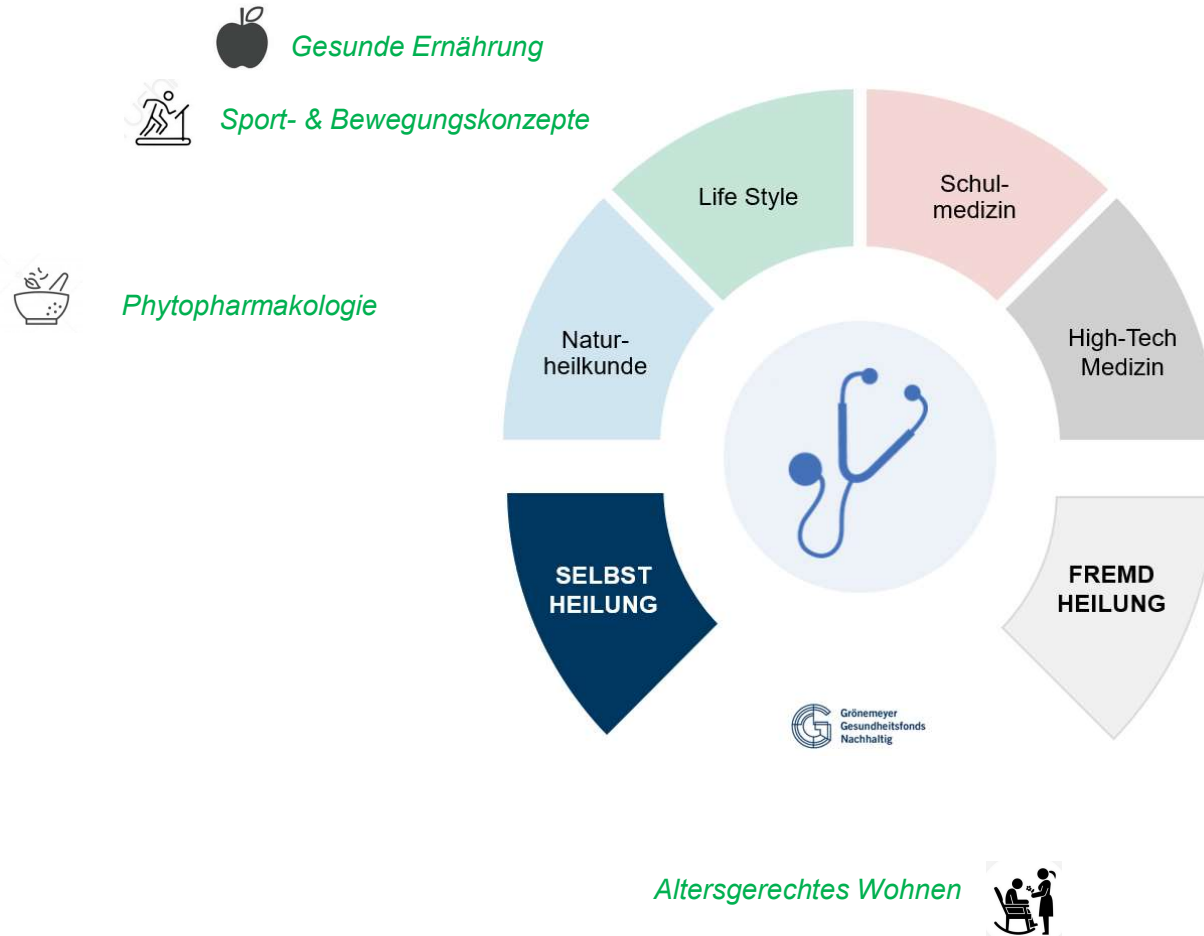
Gesunde Ernährung

Sport- & Bewegungskonzepte

Phytopharmakologie

Life Style

Schulmedizin

Naturheilkunde

High-Tech Medizin

SELBST HEILUNG

FREMD HEILUNG

Grönemeyer Gesundheitsfonds Nachhaltig

Altersgerechtes Wohnen